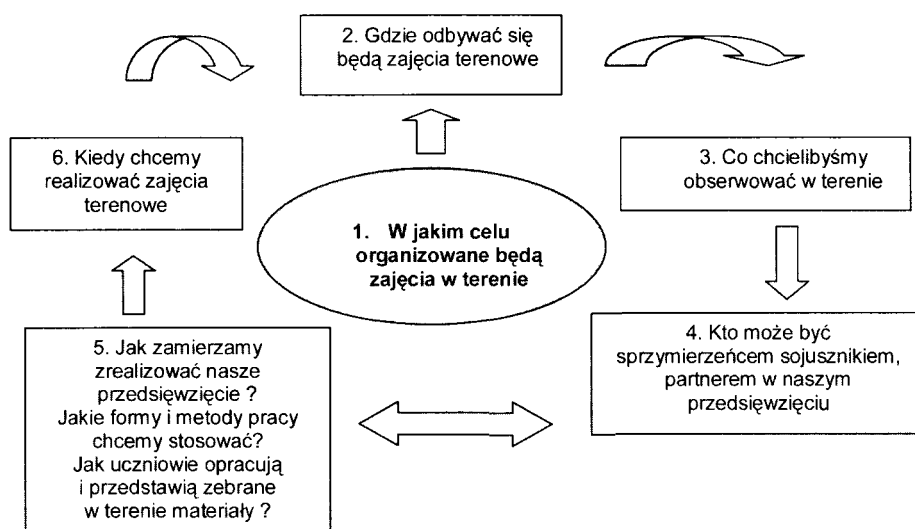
2. Gdzie odbywać się będą zajęcia terenowe

6. Kiedy chcemy realizować zajęcia terenowe

1. W jakim celu organizowane będą zajęcia w terenie

3. Co chcielibyśmy obserwować w terenie

4. Kto może być sprzymierzeńcem sojusznikiem, partnerem w naszym przedsięwzięciu

5. Jak zamierzamy zrealizować nasze przedsięwzięcie ? Jakie formy i metody pracy chcemy stosować? Jak uczniowie opracują i przedstawią zebrane w terenie materiały ?